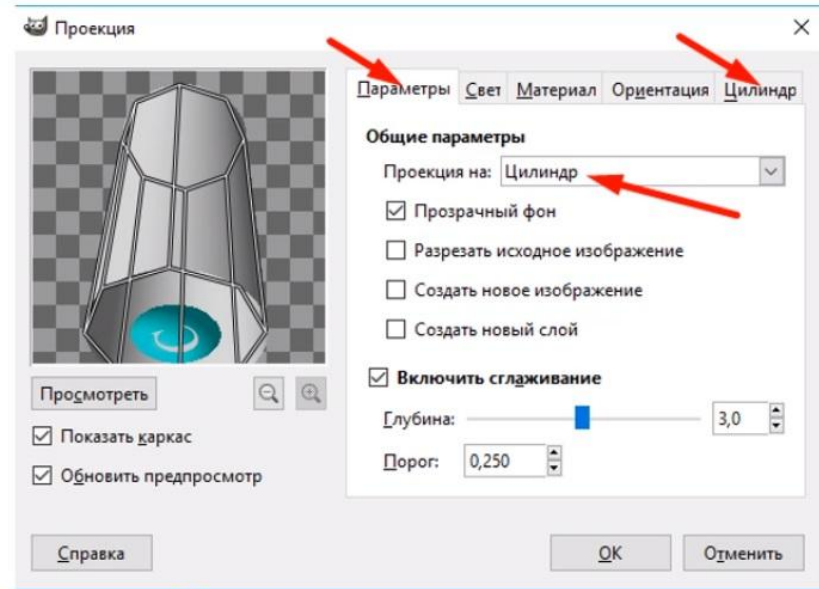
Проекция

Параметры | Свет | Материал | Ориентация | Цилиндр

Общие параметры

Проекция на: Цилиндр

Прозрачный фон

Разрезать исходное изображение

Создать новое изображение

Создать новый слой

Включить сглаживание

Глубина: 3,0

Порог: 0,250

Просмотреть

Показать каркас

Обновить предпросмотр

Справка

OK

Отменить